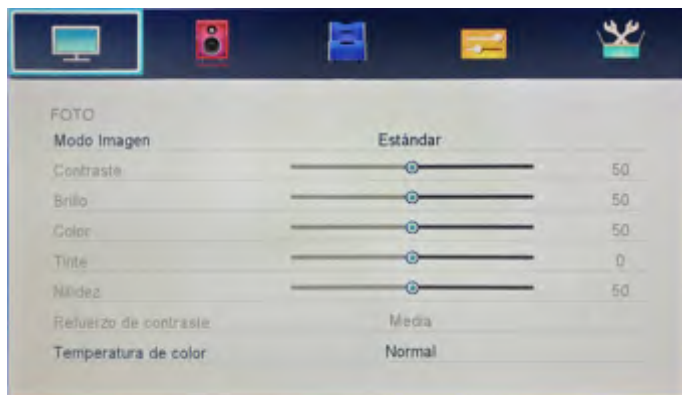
FOTO

| | | |
|---|---|---|
| Modo Imagen | Estándar | |
| Contraste | | 50 |
| Brillo | | 50 |
| Color | | 50 |
| Tinte | | 0 |
| Nitidez | | 50 |
| Refuerzo de contraste | Media | |
| Temperatura de color | Normal | |